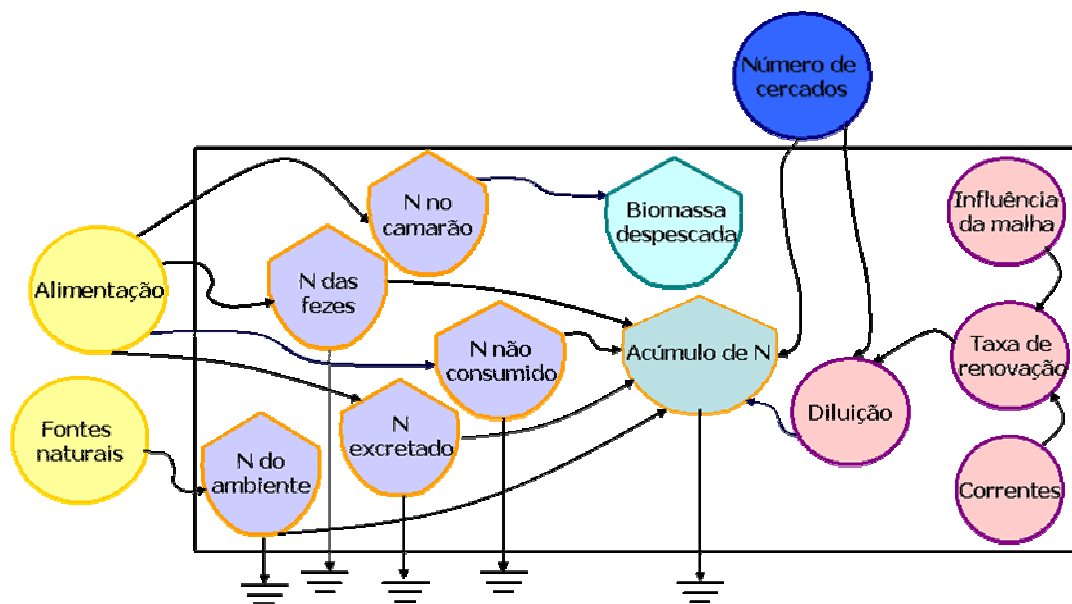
Número de cercados

N no camarão

Biomassa despescada

Influência da malha

Alimentação

N das fezes

Taxa de renovação

N não consumido

Acúmulo de N

Fontes naturais

N excretado

Diluição

N do ambiente

Correntes